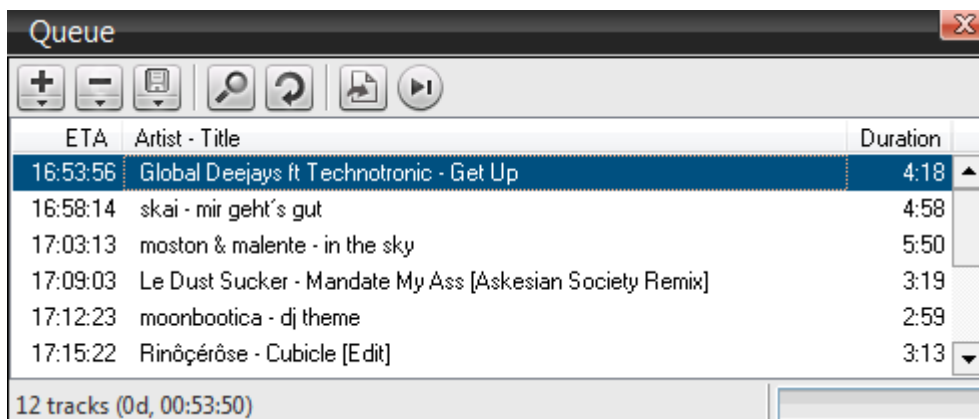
Queue

| ETA | Artist - Title | Duration |
|---|---|---|
| 16:53:56 | Global Deejays ft Technotronic - Get Up | 4:18 |
| 16:58:14 | skai - mir geht´s gut | 4:58 |
| 17:03:13 | moston & malente - in the sky | 5:50 |
| 17:09:03 | Le Dust Sucker - Mandate My Ass [Askesian Society Remix] | 3:19 |
| 17:12:23 | moonbootica - dj theme | 2:59 |
| 17:15:22 | Rinôçérôse - Cubicle [Edit] | 3:13 |

12 tracks (0d, 00:53:50)